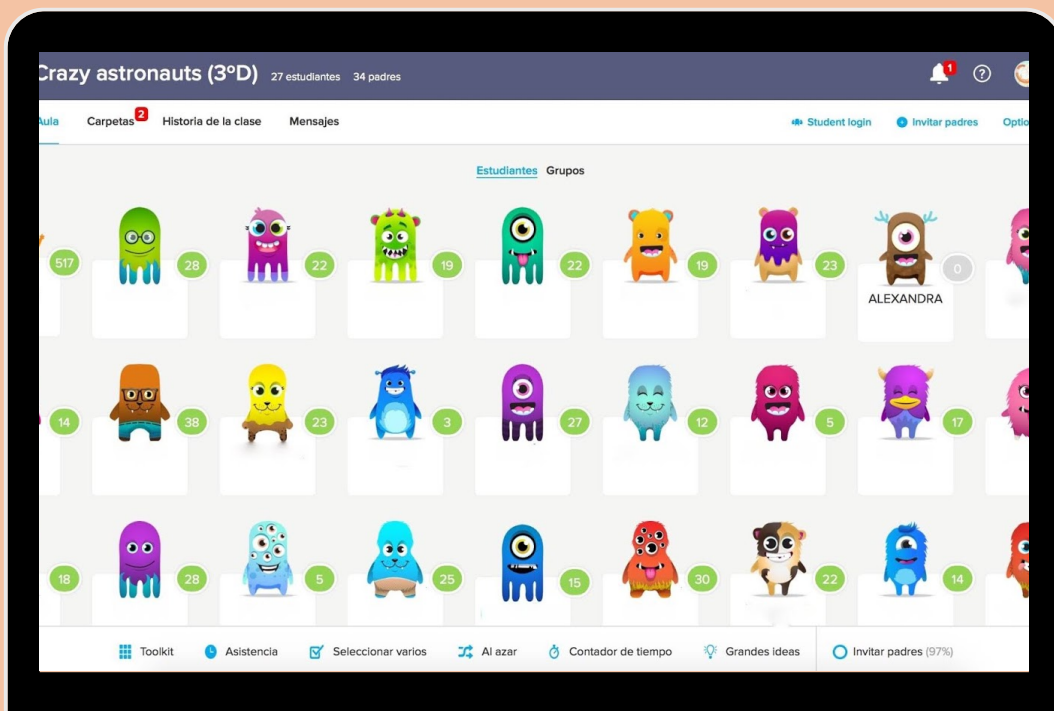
Crazy astronauts (3ºD) 27 estudiantes 34 padres

1

Aula Carpetas 2 Historia de la clase Mensajes

Student login Invitar padres Optio

Estudiantes Grupos

517 28 22 19 22 19 23 0

ALEXANDRA

14 38 23 3 27 12 5 17

18 28 5 25 15 30 22 14

Toolkit Asistencia Seleccionar varios Al azar Contador de tiempo Grandes ideas Invitar padres (97%)